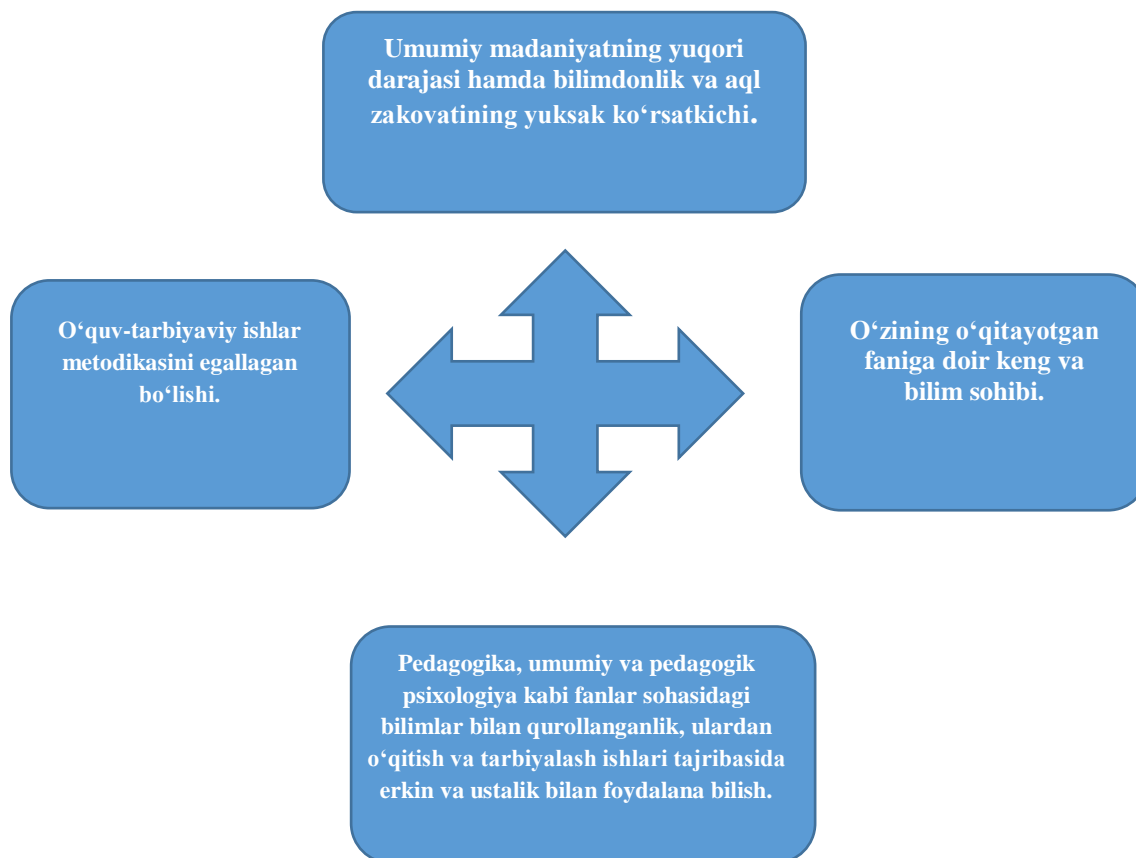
Umumiy madaniyatning yuqori darajasi hamda bilimdonlik va aql zakovatining yuksak ko‘rsatkichi.

O‘quv-tarbiyaviy ishlar metodikasini egallagan bo‘lishi.

O‘zining o‘qitayotgan faniga doir keng va bilim sohibi.

Pedagogika, umumiy va pedagogik psixologiya kabi fanlar sohasidagi bilimlar bilan qurollanganlik, ulardan o‘qitish va tarbiyalash ishlari tajribasida erkin va ustalik bilan foydalana bilish.